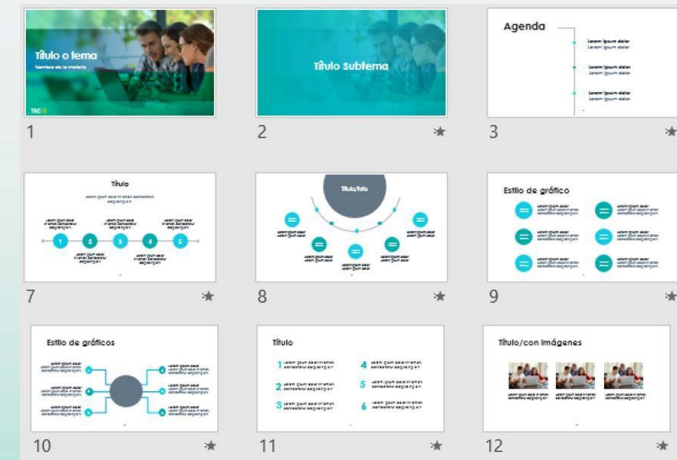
Título o tema

Nombre de la materia

TEC

1

Título Subtema

2

Agenda

Lorem ipsum dolor

Lorem ipsum dolor

Lorem ipsum dolor

3

Título

1 2 3 4 5

7

Título/Tema

8

Estilo de gráfico

9

Estilo de gráficos

10

Título

1 4

2 5

3 6

11

Título/con imágenes

12